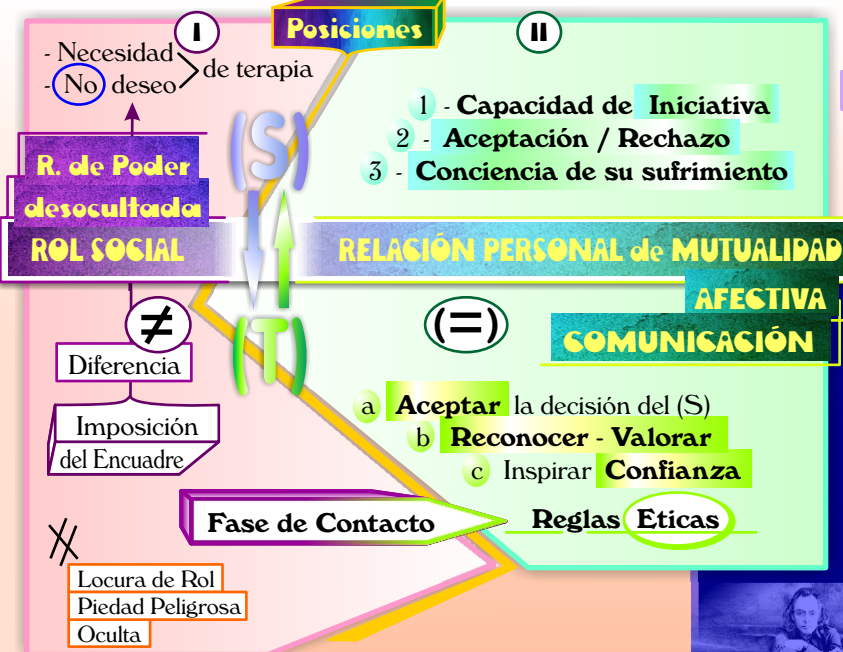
I

Posiciones

II

- Necesidad
- No deseo
de terapia

1 - Capacidad de Iniciativa
2 - Aceptación / Rechazo
3 - Conciencia de su sufrimiento

(S)

R. de Poder desocultada

ROL SOCIAL

RELACIÓN PERSONAL de MUTUALIDAD

AFECTIVA

COMUNICACIÓN

$\neq$

(T)

(=)

Diferencia

Imposición del Encuadre

a Aceptar la decisión del (S)
b Reconocer - Valorar
c Inspirar Confianza

Fase de Contacto

Reglas Éticas

$\not\parallel$

Locura de Rol
Piedad Peligrosa
Oculta